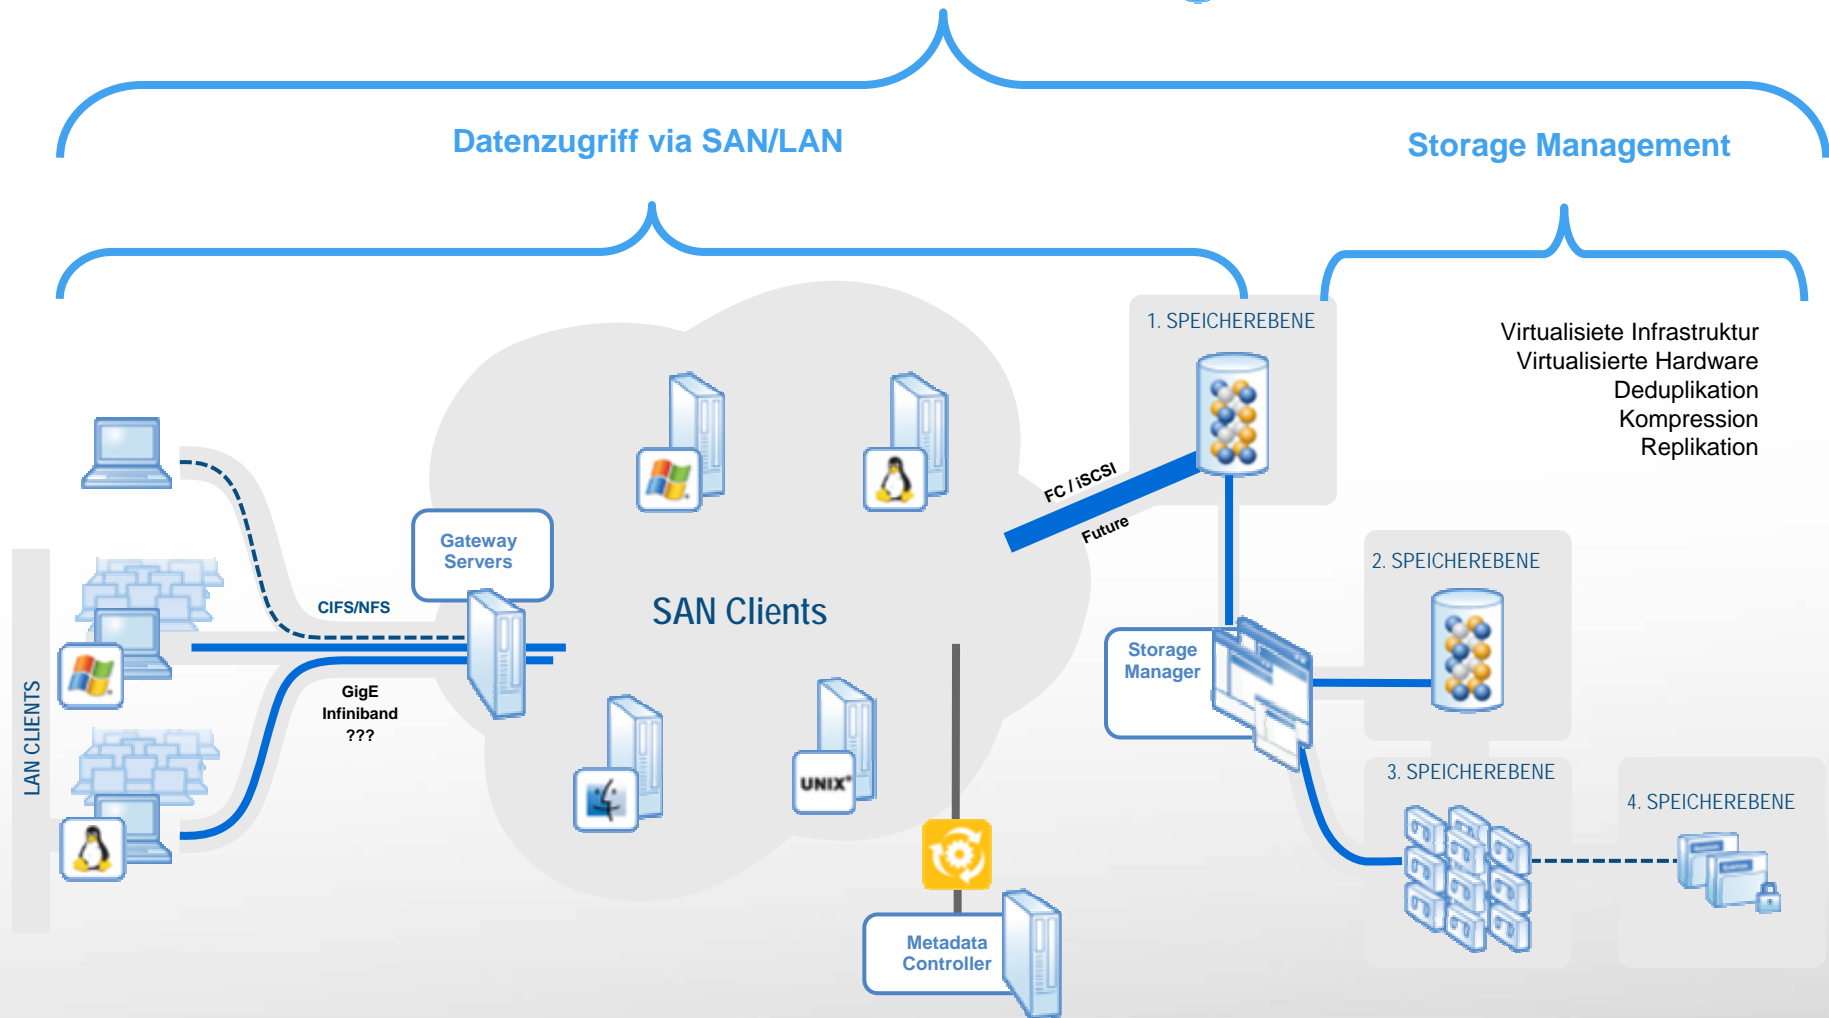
Datenzugriff via SAN/LAN

Storage Management

1. SPEICHEREBENE

Virtualisiete Infrastruktur
Virtualisierte Hardware
Deduplikation
Kompression
Replikation

FC / iSCSI

Future

Gateway Servers

CIFS/NFS

SAN Clients

GigE
Infiniband
???

LAN CLIENTS

UNIX

2. SPEICHEREBENE

Storage Manager

3. SPEICHEREBENE

4. SPEICHEREBENE

Metadata Controller